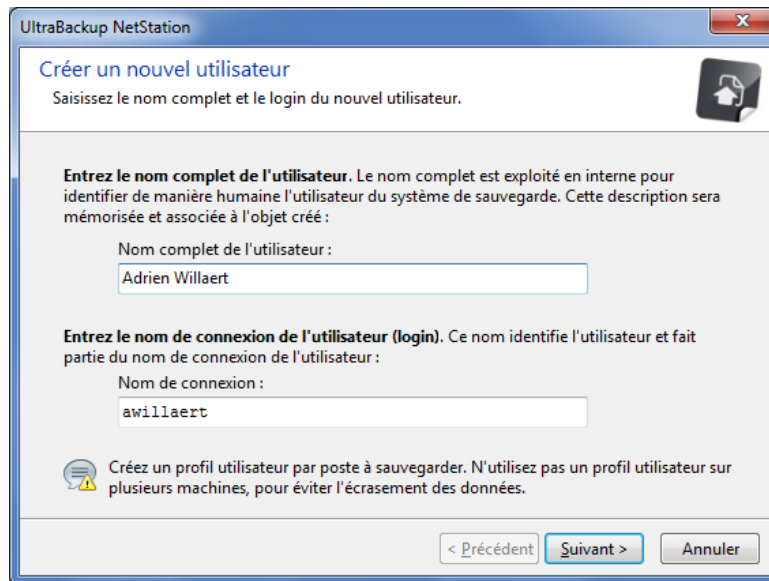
UltraBackup NetStation

Créer un nouvel utilisateur

Saisissez le nom complet et le login du nouvel utilisateur.

**Entrez le nom complet de l'utilisateur.** Le nom complet est exploité en interne pour identifier de manière humaine l'utilisateur du système de sauvegarde. Cette description sera mémorisée et associée à l'objet créé :

Nom complet de l'utilisateur :

Adrien Willaert

**Entrez le nom de connexion de l'utilisateur (login).** Ce nom identifie l'utilisateur et fait partie du nom de connexion de l'utilisateur :

Nom de connexion :

awillaert

Créez un profil utilisateur par poste à sauvegarder. N'utilisez pas un profil utilisateur sur plusieurs machines, pour éviter l'écrasement des données.

< Précédent

Suivant >

Annuler